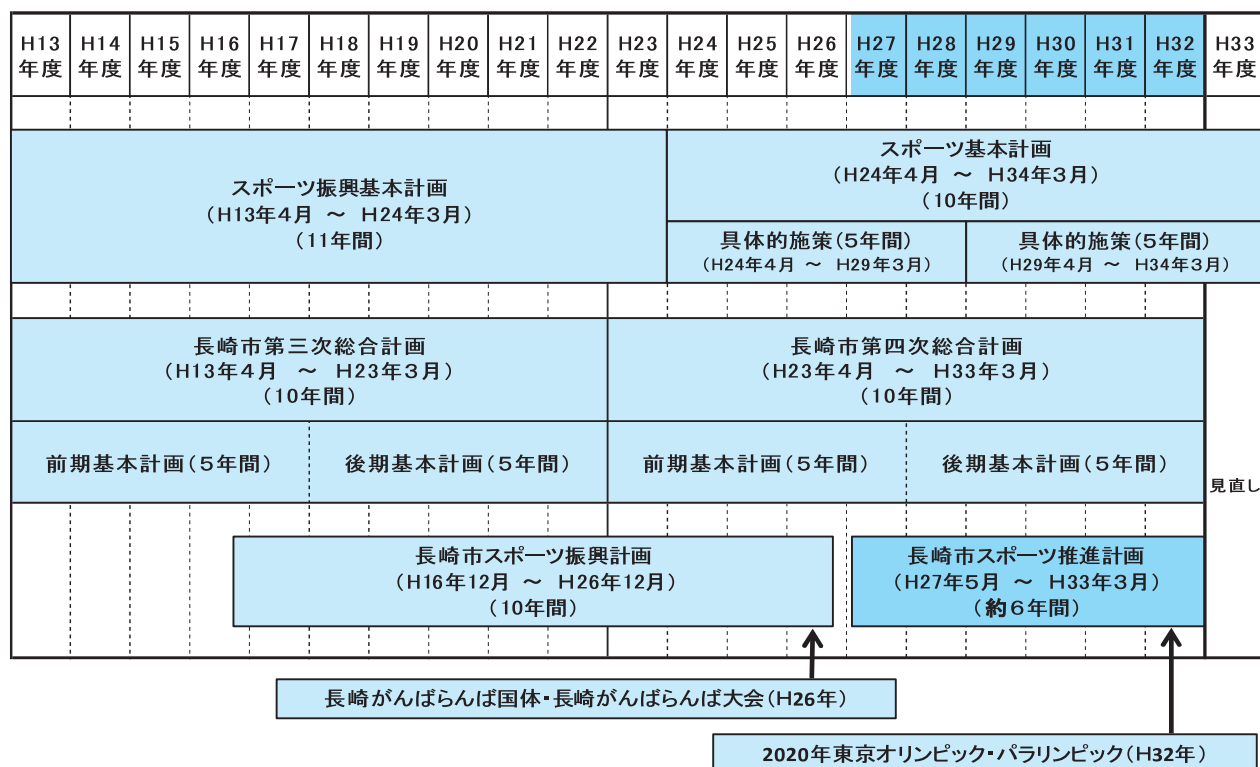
| H13年度 | H14年度 | H15年度 | H16年度 | H17年度 | H18年度 | H19年度 | H20年度 | H21年度 | H22年度 | H23年度 | H24年度 | H25年度 | H26年度 | H27年度 | H28年度 | H29年度 | H30年度 | H31年度 | H32年度 | H33年度 |
|---|---|---|---|---|---|---|---|---|---|---|---|---|---|---|---|---|---|---|---|---|

スポーツ振興基本計画
（H13年4月 ～ H24年3月）
（11年間）

スポーツ基本計画
（H24年4月 ～ H34年3月）
（10年間）

具体的施策（5年間）
（H24年4月 ～ H29年3月）

具体的施策（5年間）
（H29年4月 ～ H34年3月）

長崎市第三次総合計画
（H13年4月 ～ H23年3月）
（10年間）

長崎市第四次総合計画
（H23年4月 ～ H33年3月）
（10年間）

前期基本計画（5年間）

後期基本計画（5年間）

前期基本計画（5年間）

後期基本計画（5年間）

見直し

長崎市スポーツ振興計画
（H16年12月 ～ H26年12月）
（10年間）

長崎市スポーツ推進計画
（H27年5月 ～ H33年3月）
（約6年間）

長崎がんばらんば国体・長崎がんばらんば大会（H26年）

2020年東京オリンピック・パラリンピック（H32年）